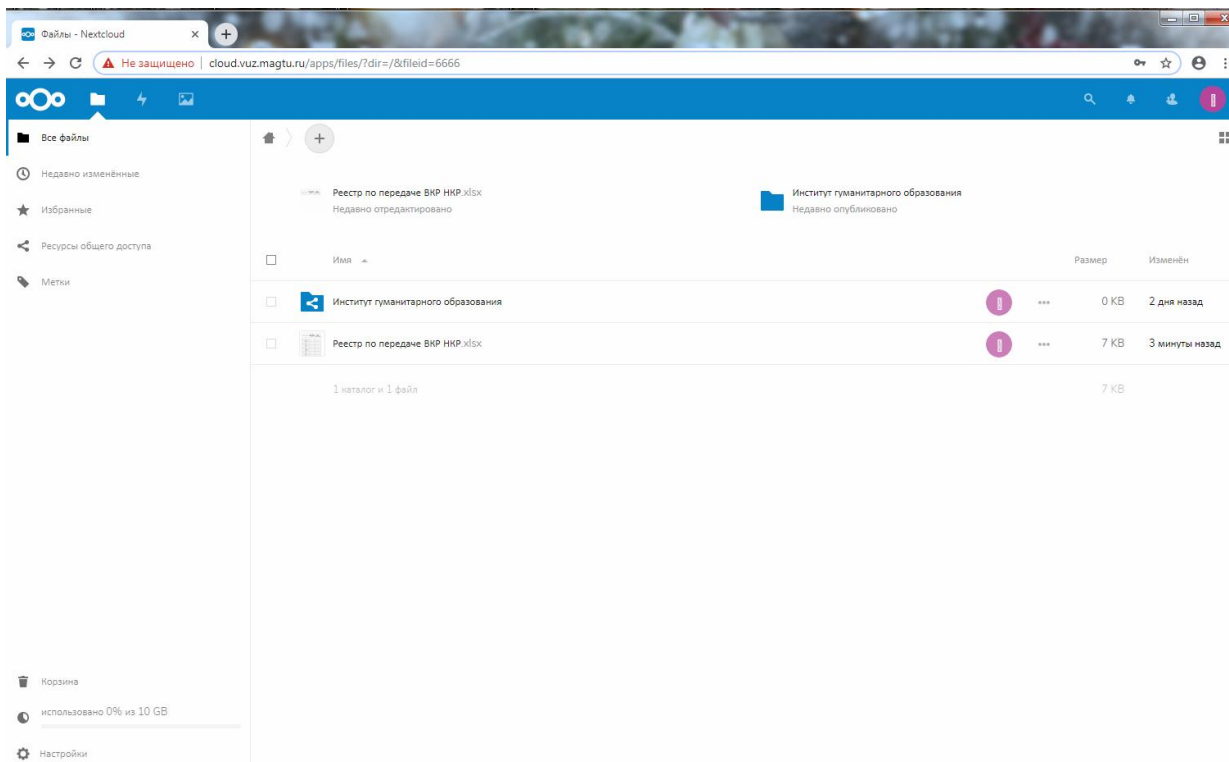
Файлы - Nextcloud

Не защищено | cloud.vuz.magtu.ru/apps/files/?dir=/&fileid=6666

Все файлы
Недавно изменённые
Избранные
Ресурсы общего доступа
Метки

Реестр по передаче ВКР НКР.xlsx
Недавно отредактировано

Институт гуманитарного образования
Недавно опубликовано

| | Имя | | | Размер | Изменён |
|---|---|---|---|---|---|
| | Институт гуманитарного образования | | | 0 KB | 2 дня назад |
| | Реестр по передаче ВКР НКР.xlsx | | | 7 KB | 3 минуты назад |
| | 1 каталог и 1 файл | | | 7 KB | |

Корзина
использовано 0% из 10 GB
Настройки